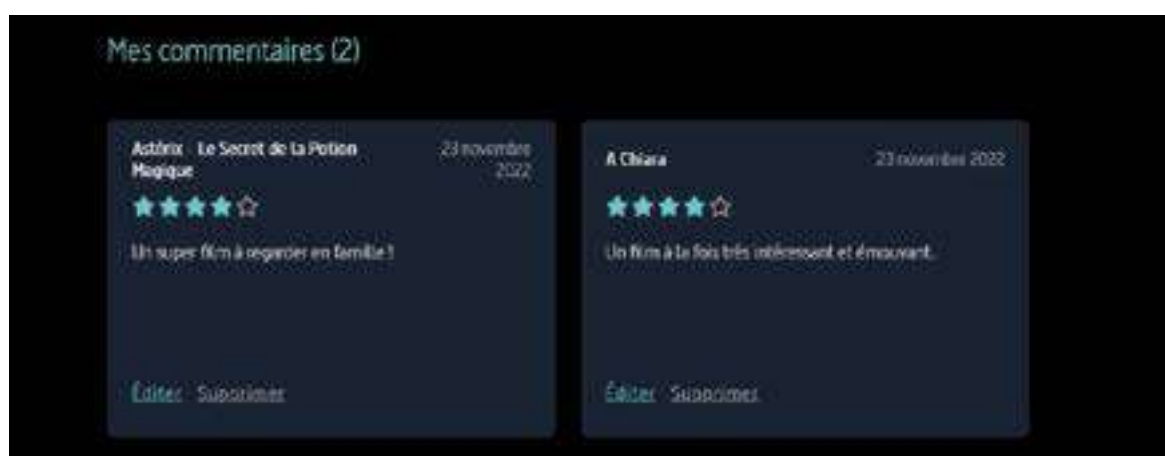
Mes commentaires (2)

Astérix Le Secret de la Potion Magique

23 novembre 2022

★★★★☆

Un super film à regarder en famille !

Éditer Supprimer

A Chiara

23 novembre 2022

★★★★☆

Un film à la fois très intéressant et émouvant.

Éditer Supprimer